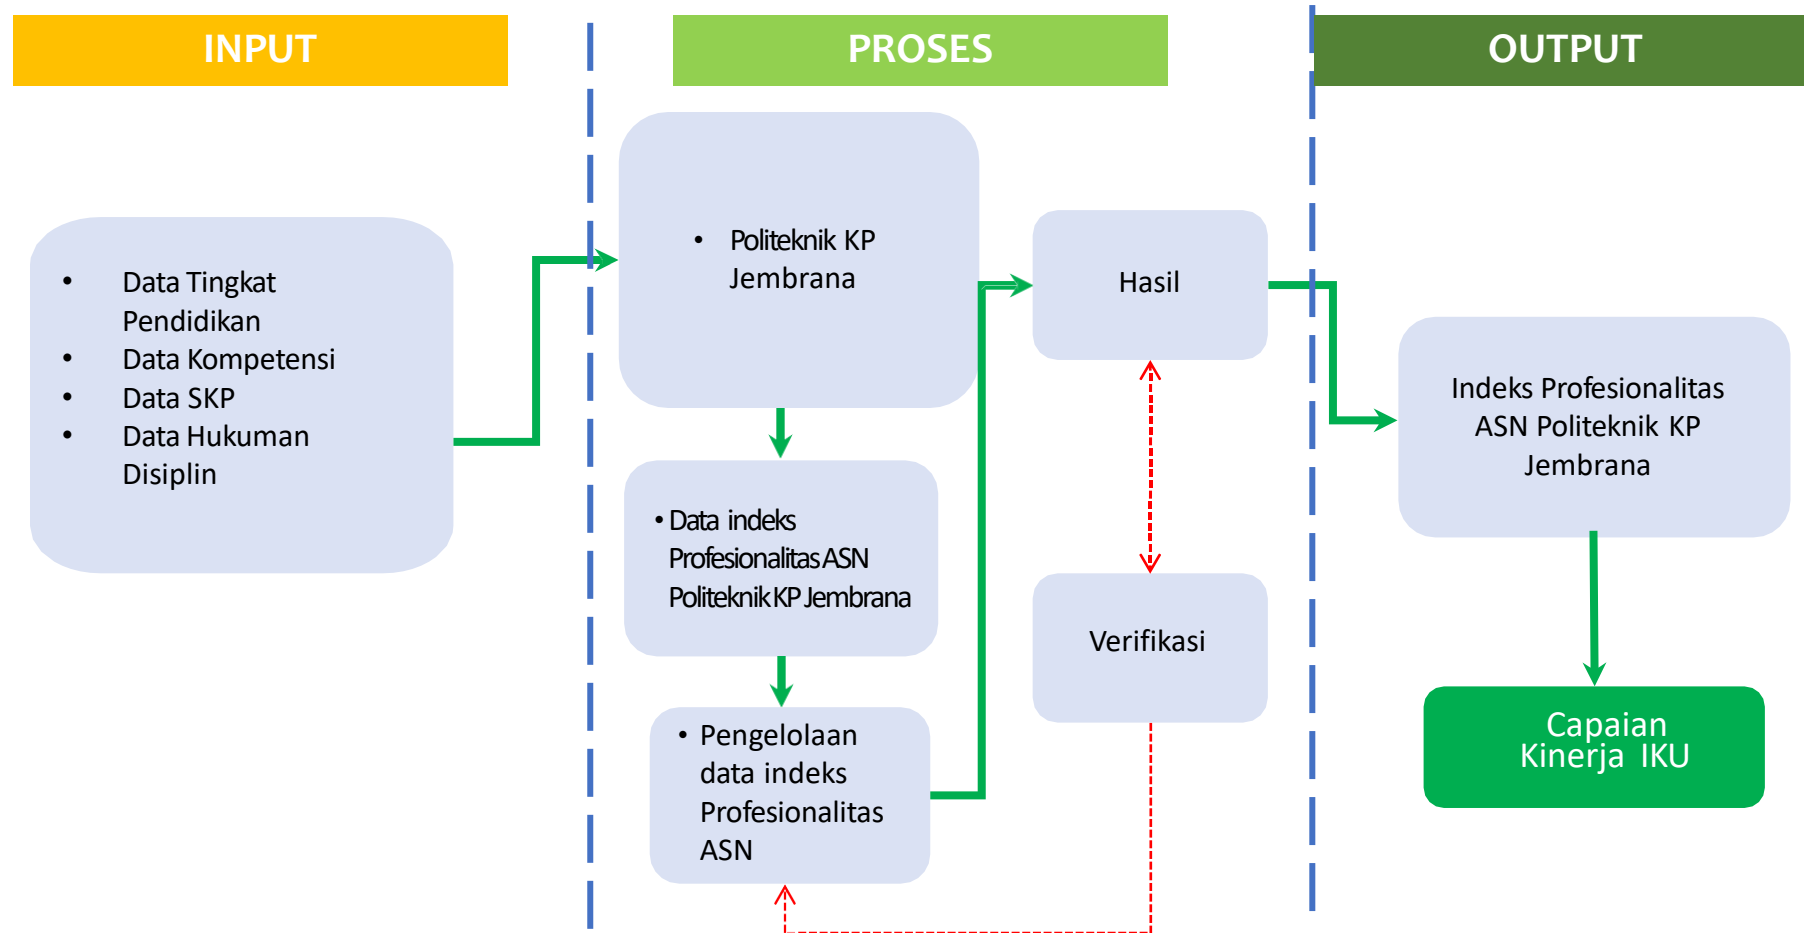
INPUT

PROSES

OUTPUT

- Data Tingkat Pendidikan
- Data Kompetensi
- Data SKP
- Data Hukuman Disiplin

- Politeknik KP Jembrana

- Data indeks Profesionalitas ASN Politeknik KP Jembrana

- Pengelolaan data indeks Profesionalitas ASN

Hasil

Verifikasi

Indeks Profesionalitas ASN Politeknik KP Jembrana

Capaian Kinerja IKU